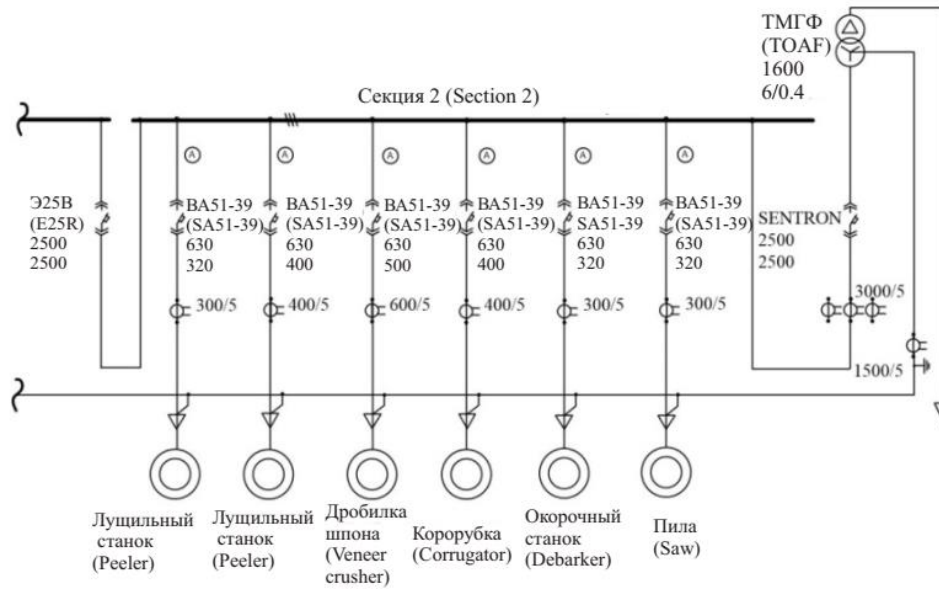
ТМГФ
(TOAF)
1600
6/0.4

Секция 2 (Section 2)

A A A A A A

Э25В
(E25R)
2500
2500

ВА51-39
(SA51-39)
630
320

ВА51-39
(SA51-39)
630
400

ВА51-39
(SA51-39)
630
500

ВА51-39
(SA51-39)
630
400

ВА51-39
SA51-39)
630
320

ВА51-39
(SA51-39)
630
320

SENTRON
2500
2500

300/5
400/5
600/5
400/5
300/5
300/5
3000/5
1500/5

Лущильный станок (Peeler)

Лущильный станок (Peeler)

Дробилка шпона (Veneer crusher)

Корорубка (Corrugator)

Окорочный станок (Debarker)

Пила (Saw)